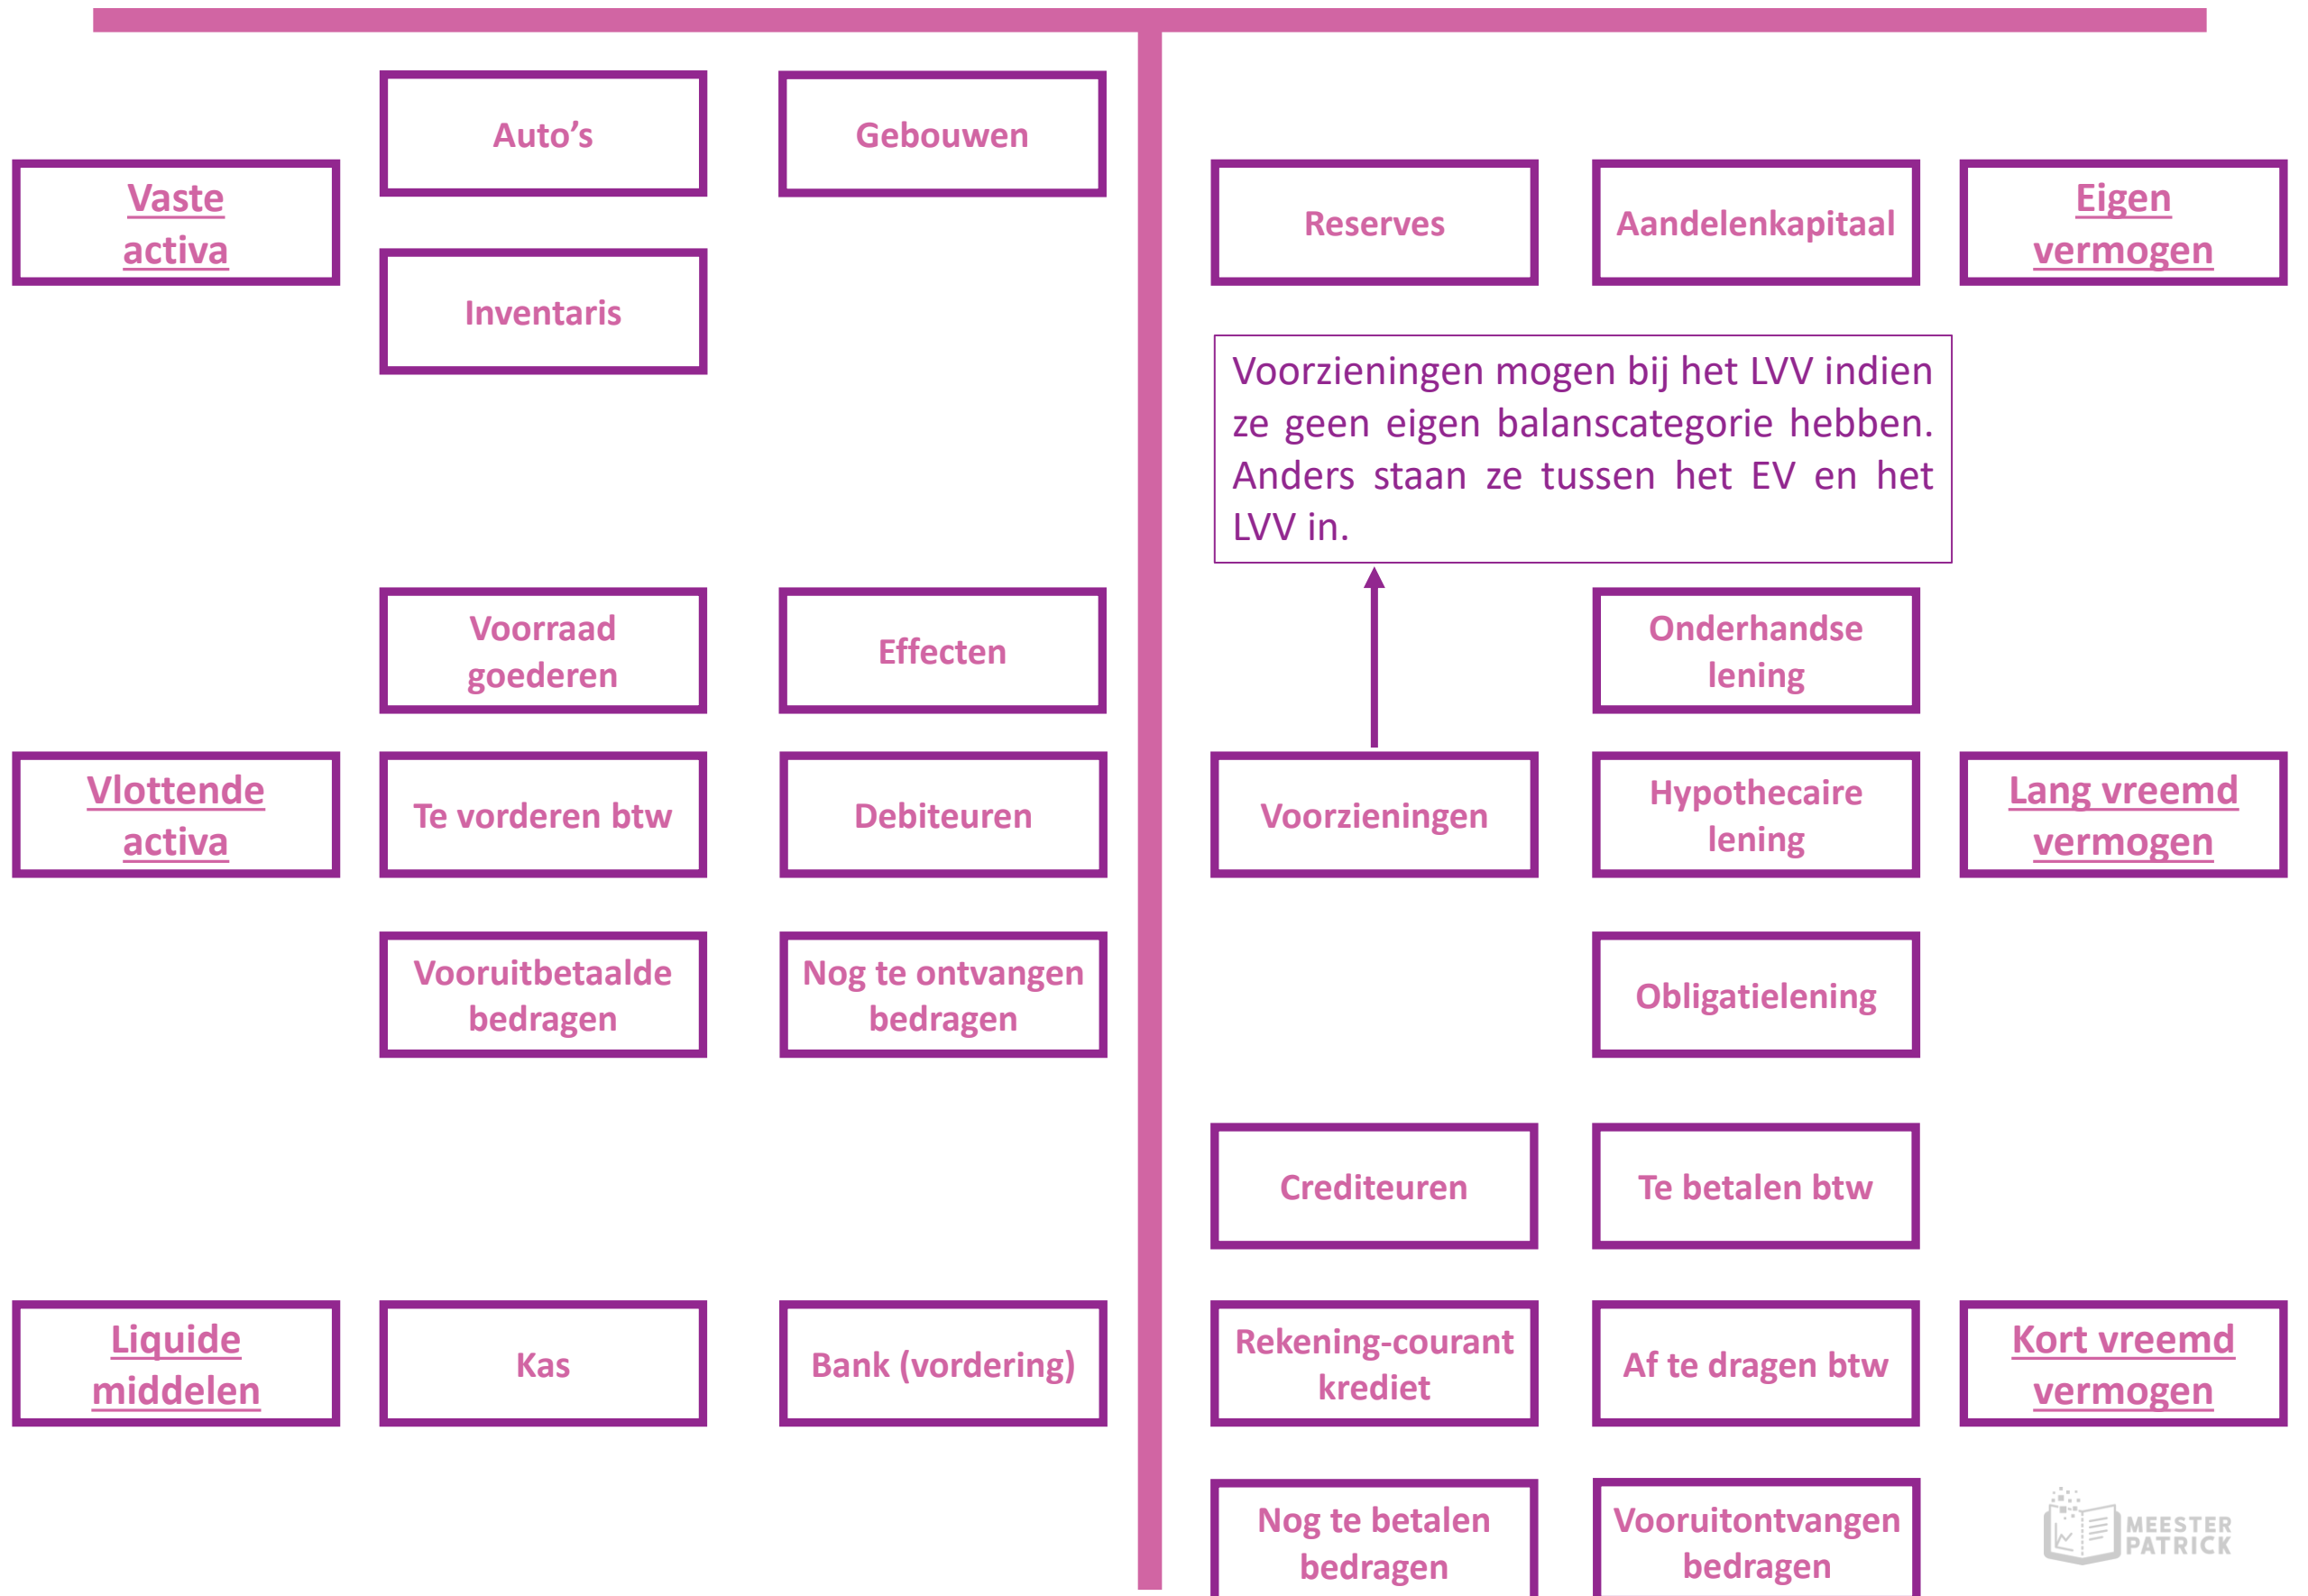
Auto’s

Gebouwen

Vaste activa

Inventaris

Reserves

Aandelenkapitaal

Eigen vermogen

Voorzieningen mogen bij het LVV indien ze geen eigen balanscategorie hebben. Anders staan ze tussen het EV en het LVV in.

Voorraad goederen

Effecten

Onderhandse lening

Vlottende activa

Te vorderen btw

Debiteuren

Voorzieningen

Hypothecaire lening

Lang vreemd vermogen

Vooruitbetaalde bedragen

Nog te ontvangen bedragen

Obligatielening

Crediteuren

Te betalen btw

Liquide middelen

Kas

Bank (vordering)

Rekening-courant krediet

Af te dragen btw

Kort vreemd vermogen

Nog te betalen bedragen

Vooruitontvangen bedragen

MEESTER PATRICK